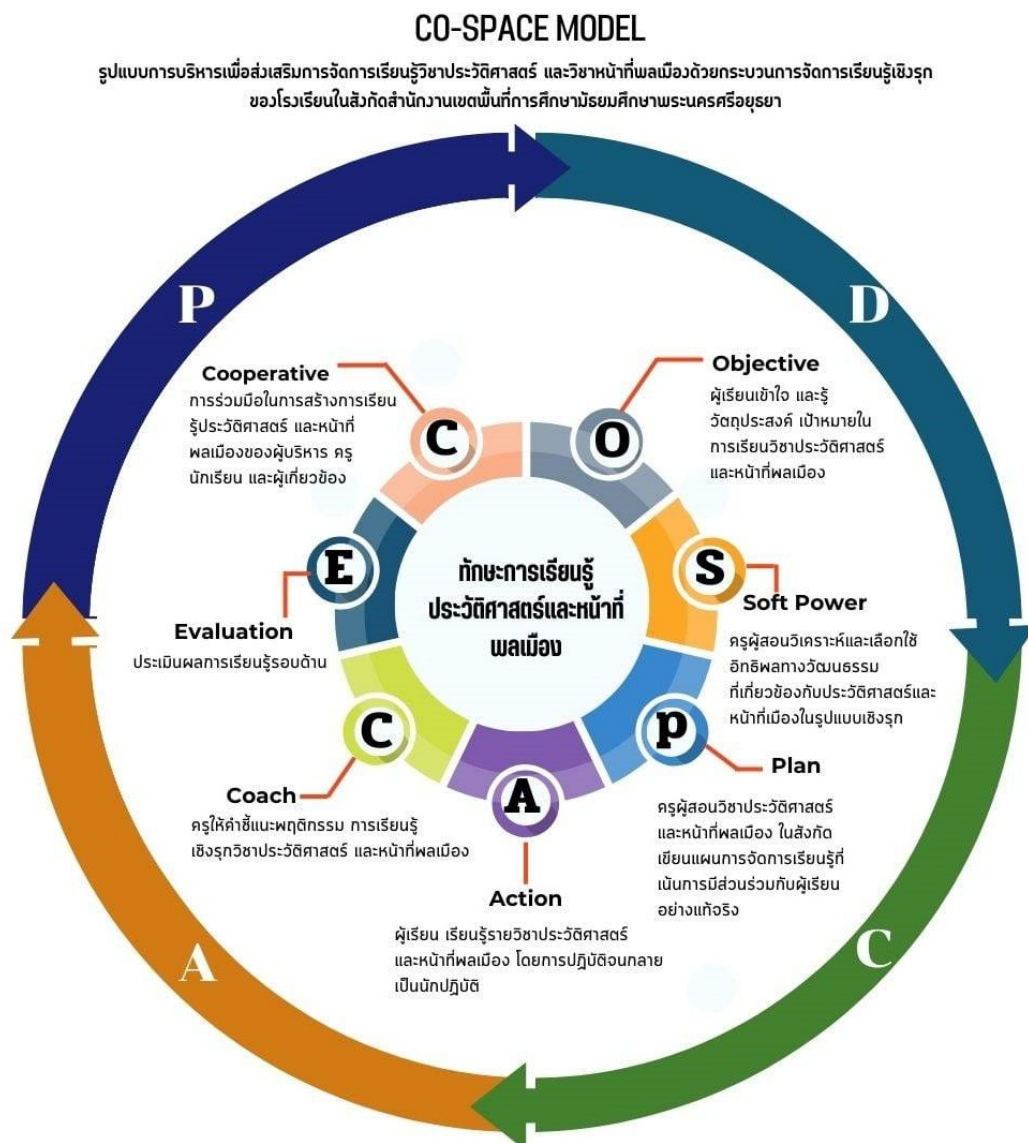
CO-SPACE MODEL

รูปแบบการบริหารเพื่อส่งเสริมการจัดการเรียนรู้วิชาประวัติศาสตร์ และวิชาหน้าที่พลเมืองด้วยกระบวนการจัดการเรียนรู้เชิงรุก ของโรงเรียนในสังกัดสำนักงานเขตพื้นที่การศึกษามัธยมศึกษาพระนครศรีอยุธยา

P

D

C

A

Cooperative
การร่วมมือในการสร้างการเรียนรู้ประวัติศาสตร์ และหน้าที่พลเมืองของผู้บริหาร ครู นักเรียน และผู้เกี่ยวข้อง

C

O

Objective
ผู้เรียนเข้าใจ และรู้วัตถุประสงค์ เป้าหมายในการเรียนวิชาประวัติศาสตร์และหน้าที่พลเมือง

ทักษะการเรียนรู้ประวัติศาสตร์และหน้าที่พลเมือง

E

Evaluation
ประเมินผลการเรียนรู้รอบด้าน

S

Soft Power
ครูผู้สอนวิเคราะห์และเลือกใช้อิทธิพลทางวัฒนธรรมที่เกี่ยวข้องกับประวัติศาสตร์และหน้าที่เมืองในรูปแบบเชิงรุก

C

Coach
ครูให้คำชี้แนะพฤติกรรม การเรียนรู้เชิงรุกวิชาประวัติศาสตร์ และหน้าที่พลเมือง

P

Plan
ครูผู้สอนวิชาประวัติศาสตร์และหน้าที่พลเมือง ในสังกัดเขียนแผนการจัดการเรียนรู้ที่เน้นการมีส่วนร่วมกับผู้เรียนอย่างแท้จริง

A

Action
ผู้เรียน เรียนรู้รายวิชาประวัติศาสตร์และหน้าที่พลเมือง โดยการปฏิบัติจนกลายเป็นนักปฏิบัติ